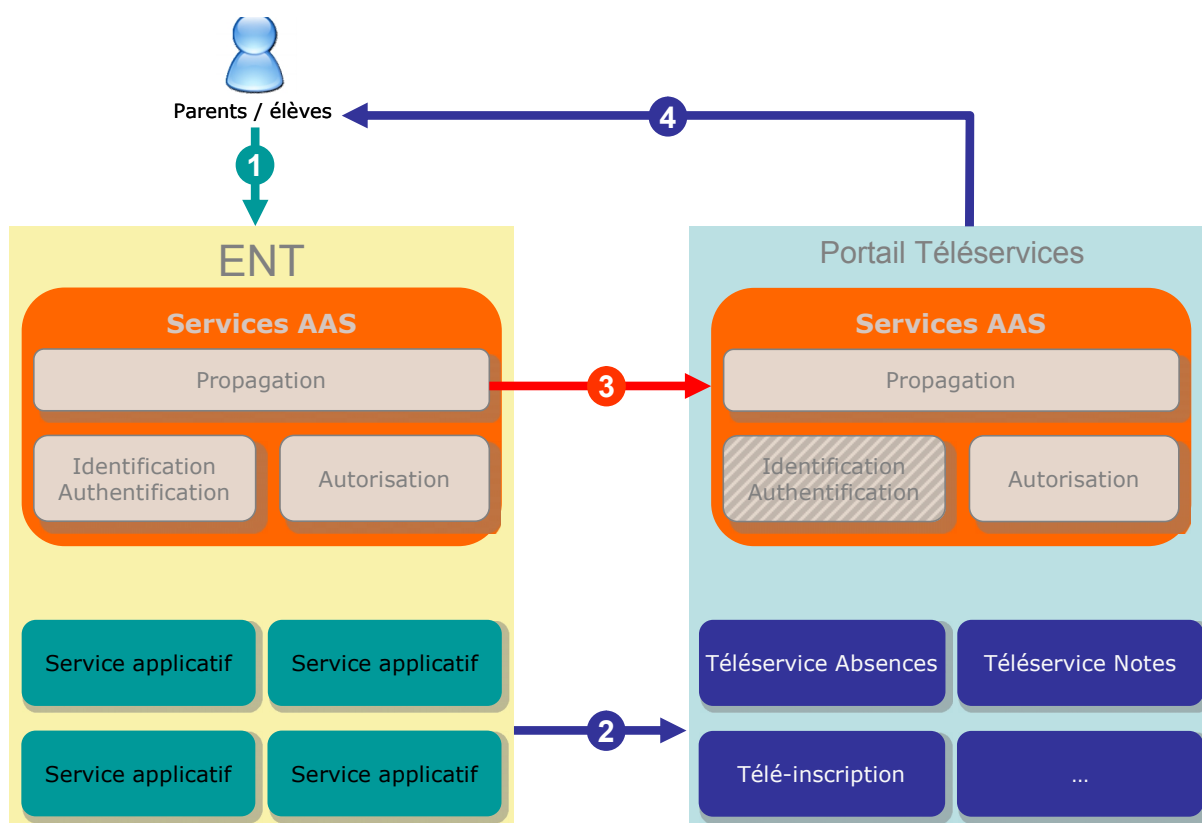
Parents / élèves

4

1

ENT

Services AAS

Propagation

Identification Authentification

Autorisation

3

Portail Téléservices

Services AAS

Propagation

Identification Authentification

Autorisation

Service applicatif

Service applicatif

Service applicatif

Service applicatif

2

Téléservice Absences

Téléservice Notes

Télé-inscription

...